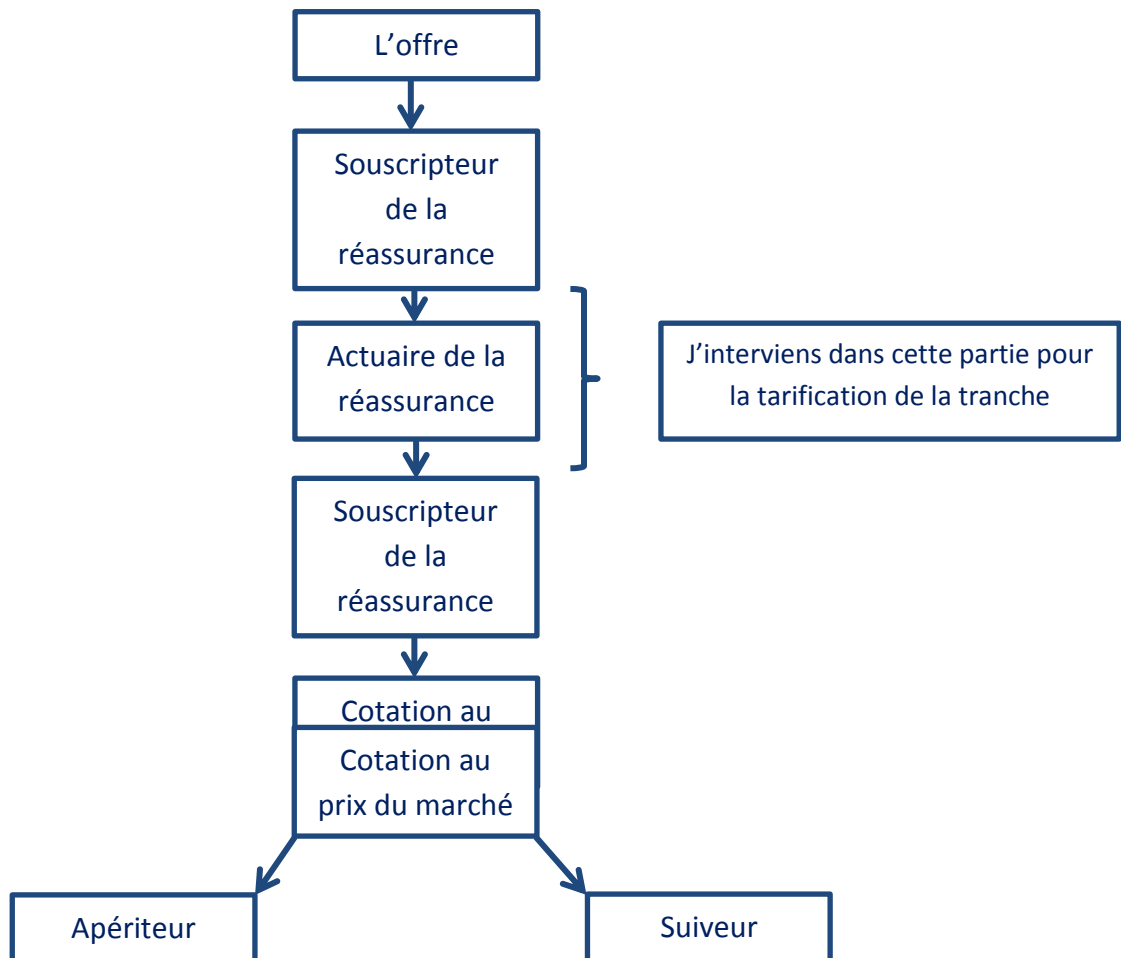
L’offre

Souscripteur de la réassurance

Actuaire de la réassurance

J’interviens dans cette partie pour la tarification de la tranche

Souscripteur de la réassurance

Cotation au

Cotation au prix du marché

Apériteur

Suiveur